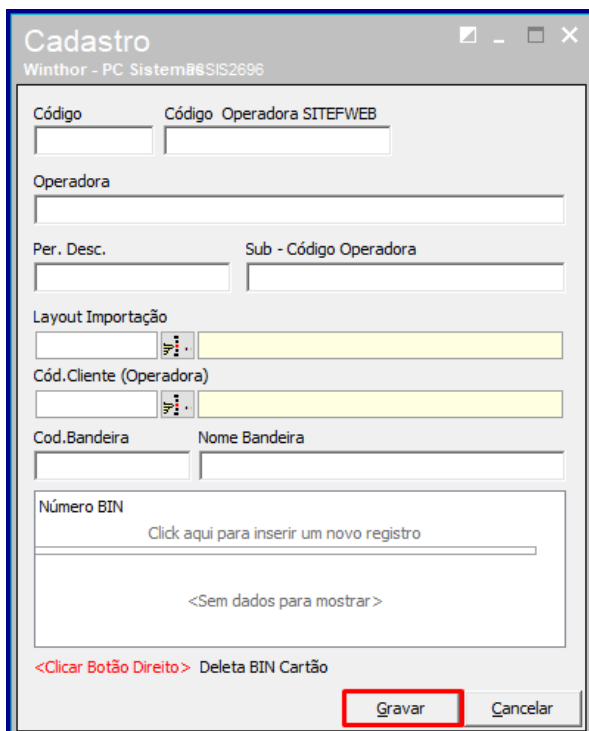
Cadastro
Winthor - PC Sistemas SIS2696

Código
Código Operadora SITEFWEB

Operadora

Per. Desc.
Sub - Código Operadora

Layout Importação

Cód.Cliente (Operadora)

Cod.Bandeira
Nome Bandeira

Número BIN
Click aqui para inserir um novo registro

<Sem dados para mostrar>

<Clicar Botão Direito> Deleta BIN Cartão

Gravar
Cancelar